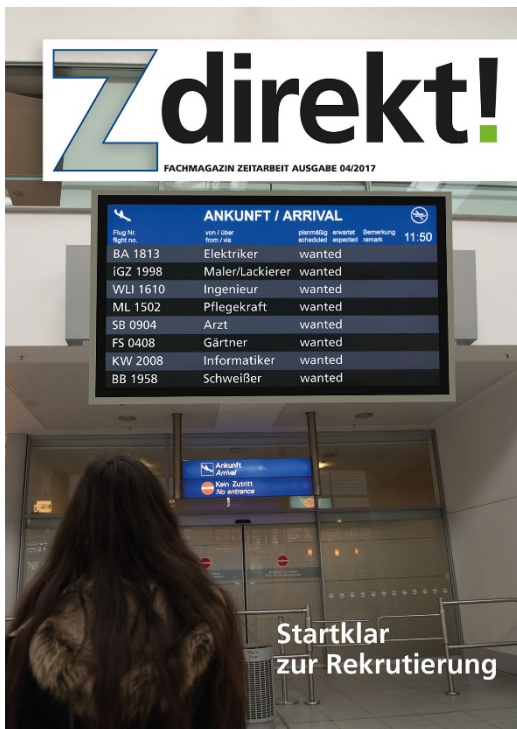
Z direkt!

FACHMAGAZIN ZEITARBEIT AUSGABE 04/2017

ANKUNFT / ARRIVAL

| Flug Nr. flight no. | von / über from / via | planmäßig scheduled | erwartet expected | Bemerkung remark | 11:50 |
|---|---|---|---|---|---|
| BA 1813 | Elektriker | wanted | | | |
| iGZ 1998 | Maler/Lackierer | wanted | | | |
| WLI 1610 | Ingenieur | wanted | | | |
| ML 1502 | Pflegekraft | wanted | | | |
| SB 0904 | Arzt | wanted | | | |
| FS 0408 | Gärtner | wanted | | | |
| KW 2008 | Informatiker | wanted | | | |
| BB 1958 | Schweißer | wanted | | | |

Ankunft Arrival

Kein Zutritt No entrance

Startklar zur Rekrutierung